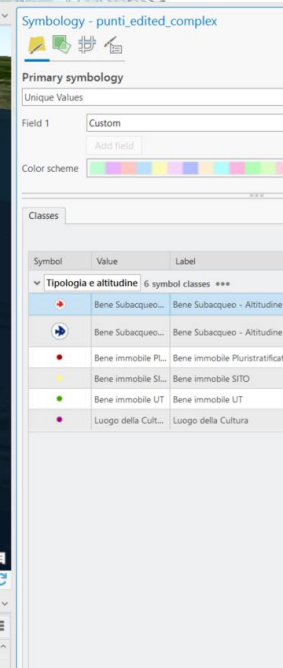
Symbology - punti_edited_complex

Primary symbology

Unique Values

Field 1 Custom

Add field

Color scheme

Classes

| Symbol | Value | Label |
|---|---|---|
| Tipologia e altitudine | 6 symbol classes ••• | |
| | Bene Subacqueo... | Bene Subacqueo - Altitudine |
| | Bene Subacqueo... | Bene Subacqueo - Altitudine |
| | Bene immobile Pl... | Bene immobile Pluristratificat |
| | Bene immobile SI... | Bene immobile SITO |
| | Bene immobile UT | Bene immobile UT |
| | Luogo della Cult... | Luogo della Cultura |